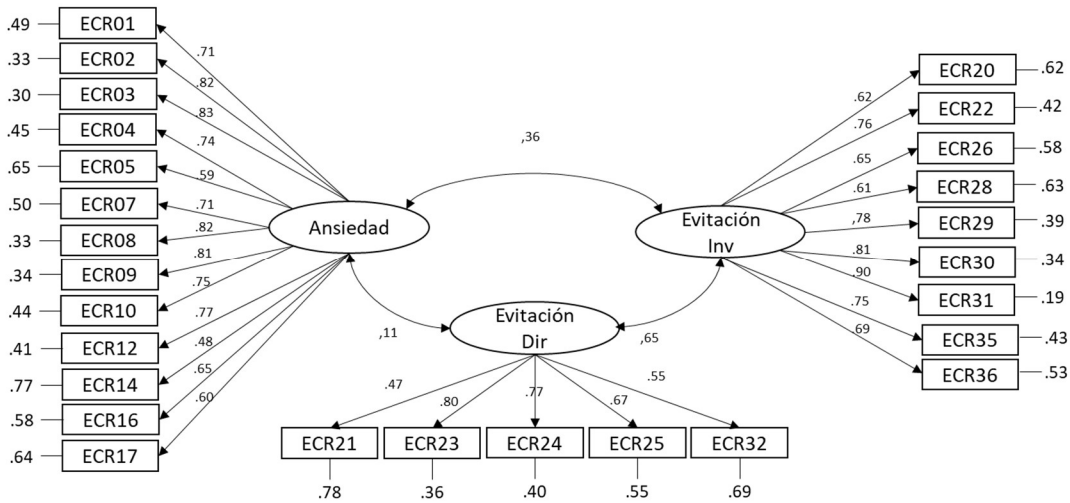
.49 ECR01
.33 ECR02
.30 ECR03
.45 ECR04
.65 ECR05
.50 ECR07
.33 ECR08
.34 ECR09
.44 ECR10
.41 ECR12
.77 ECR14
.58 ECR16
.64 ECR17

.71
.82
.83
.74
.59
.71
.82
.81
.75
.77
.48
.65
.60

Ansiedad

,36

Evitación Inv

.62
.76
.65
.61
,78
.81
.90
.75
.69

ECR20 .62
ECR22 .42
ECR26 .58
ECR28 .63
ECR29 .39
ECR30 .34
ECR31 .19
ECR35 .43
ECR36 .53

,11

Evitación Dir

,65

.47
.80
.77
.67
.55

ECR21 ECR23 ECR24 ECR25 ECR32

.78 .36 .40 .55 .69